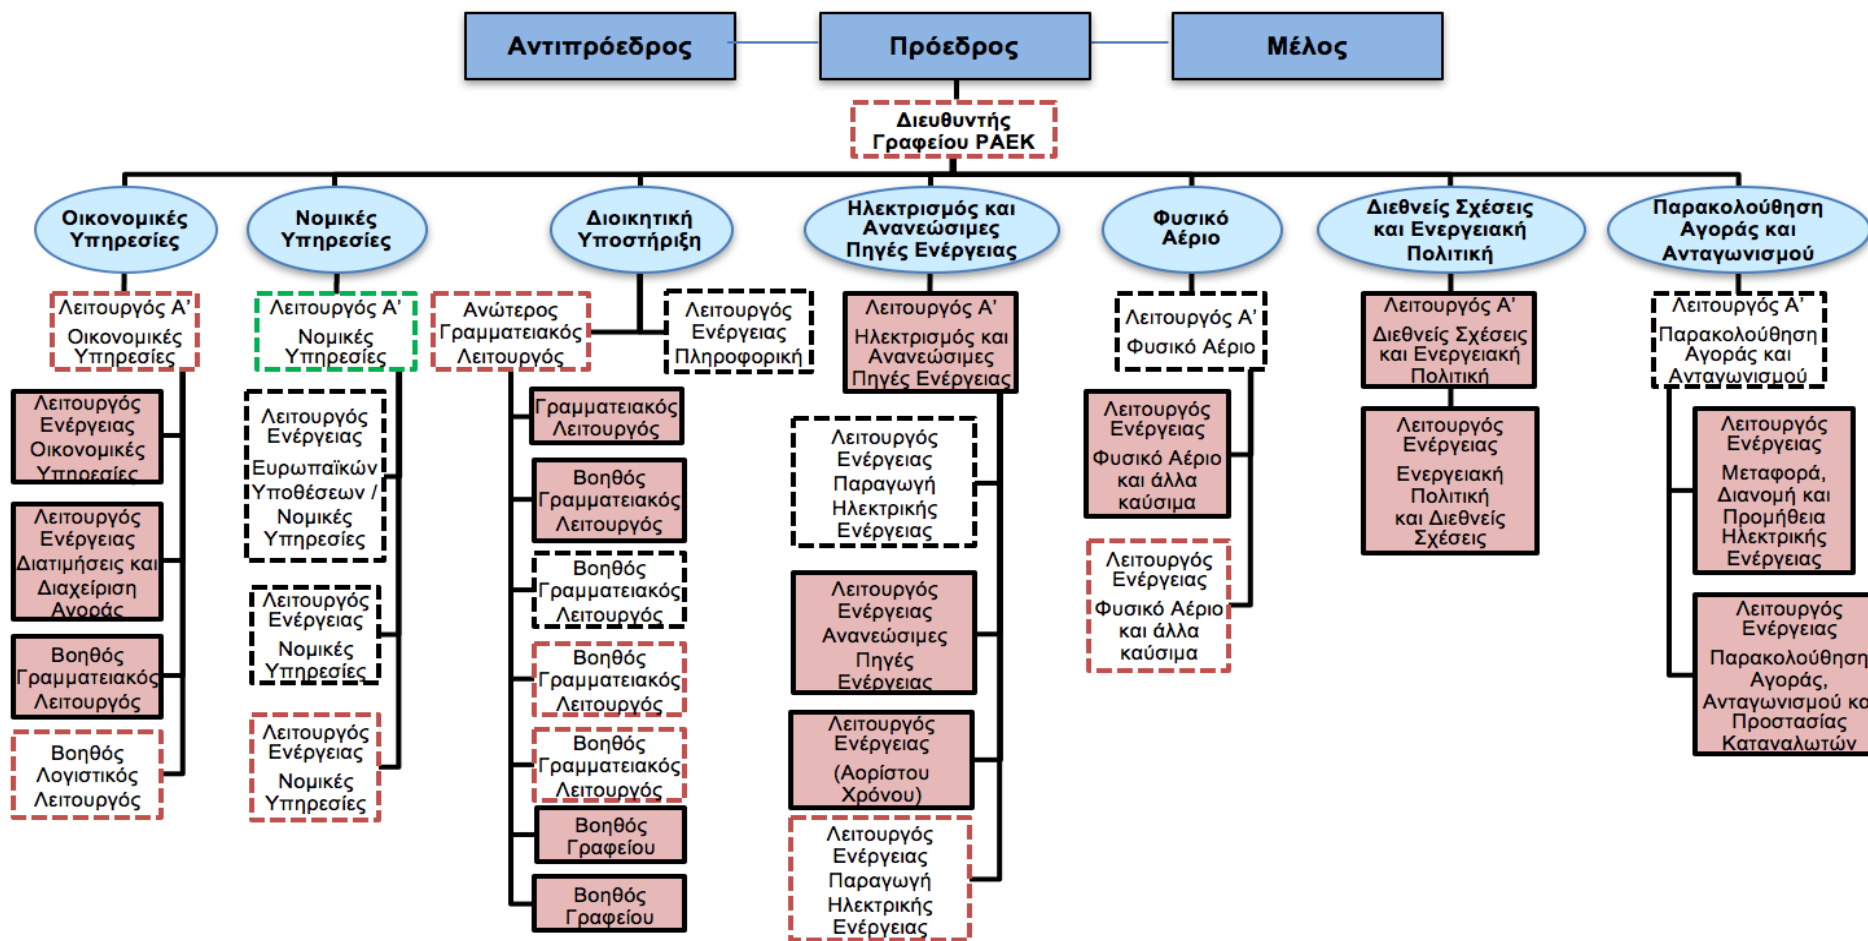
Αντιπρόεδρος

Πρόεδρος

Μέλος

Διευθυντής Γραφείου ΡΑΕΚ

Οικονομικές Υπηρεσίες

Λειτουργός Α' Οικονομικές Υπηρεσίες

Λειτουργός Ενέργειας Οικονομικές Υπηρεσίες

Λειτουργός Ενέργειας Διατιμήσεις και Διαχείριση Αγοράς

Βοηθός Γραμματειακός Λειτουργός

Βοηθός Λογιστικός Λειτουργός

Νομικές Υπηρεσίες

Λειτουργός Α' Νομικές Υπηρεσίες

Λειτουργός Ενέργειας Ευρωπαϊκών Υποθέσεων / Νομικές Υπηρεσίες

Λειτουργός Ενέργειας Νομικές Υπηρεσίες

Λειτουργός Ενέργειας Νομικές Υπηρεσίες

Διοικητική Υποστήριξη

Ανώτερος Γραμματειακός Λειτουργός

Λειτουργός Ενέργειας Πληροφορική

Γραμματειακός Λειτουργός

Βοηθός Γραμματειακός Λειτουργός

Βοηθός Γραμματειακός Λειτουργός

Βοηθός Γραμματειακός Λειτουργός

Βοηθός Γραμματειακός Λειτουργός

Βοηθός Γραφείου

Βοηθός Γραφείου

Ηλεκτρισμός και Ανανεώσιμες Πηγές Ενέργειας

Λειτουργός Α' Ηλεκτρισμός και Ανανεώσιμες Πηγές Ενέργειας

Λειτουργός Ενέργειας Παραγωγή Ηλεκτρικής Ενέργειας

Λειτουργός Ενέργειας Ανανεώσιμες Πηγές Ενέργειας

Λειτουργός Ενέργειας (Αορίστου Χρόνου)

Λειτουργός Ενέργειας Παραγωγή Ηλεκτρικής Ενέργειας

Φυσικό Αέριο

Λειτουργός Α' Φυσικό Αέριο

Λειτουργός Ενέργειας Φυσικό Αέριο και άλλα καύσιμα

Λειτουργός Ενέργειας Φυσικό Αέριο και άλλα καύσιμα

Διεθνείς Σχέσεις και Ενεργειακή Πολιτική

Λειτουργός Α' Διεθνείς Σχέσεις και Ενεργειακή Πολιτική

Λειτουργός Ενέργειας Ενεργειακή Πολιτική και Διεθνείς Σχέσεις

Παρακολούθηση Αγοράς και Ανταγωνισμού

Λειτουργός Α' Παρακολούθηση Αγοράς και Ανταγωνισμού

Λειτουργός Ενέργειας Μεταφορά, Διανομή και Προμήθεια Ηλεκτρικής Ενέργειας

Λειτουργός Ενέργειας Παρακολούθηση Αγοράς, Ανταγωνισμού κα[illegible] Προστασίας Καταναλωτών